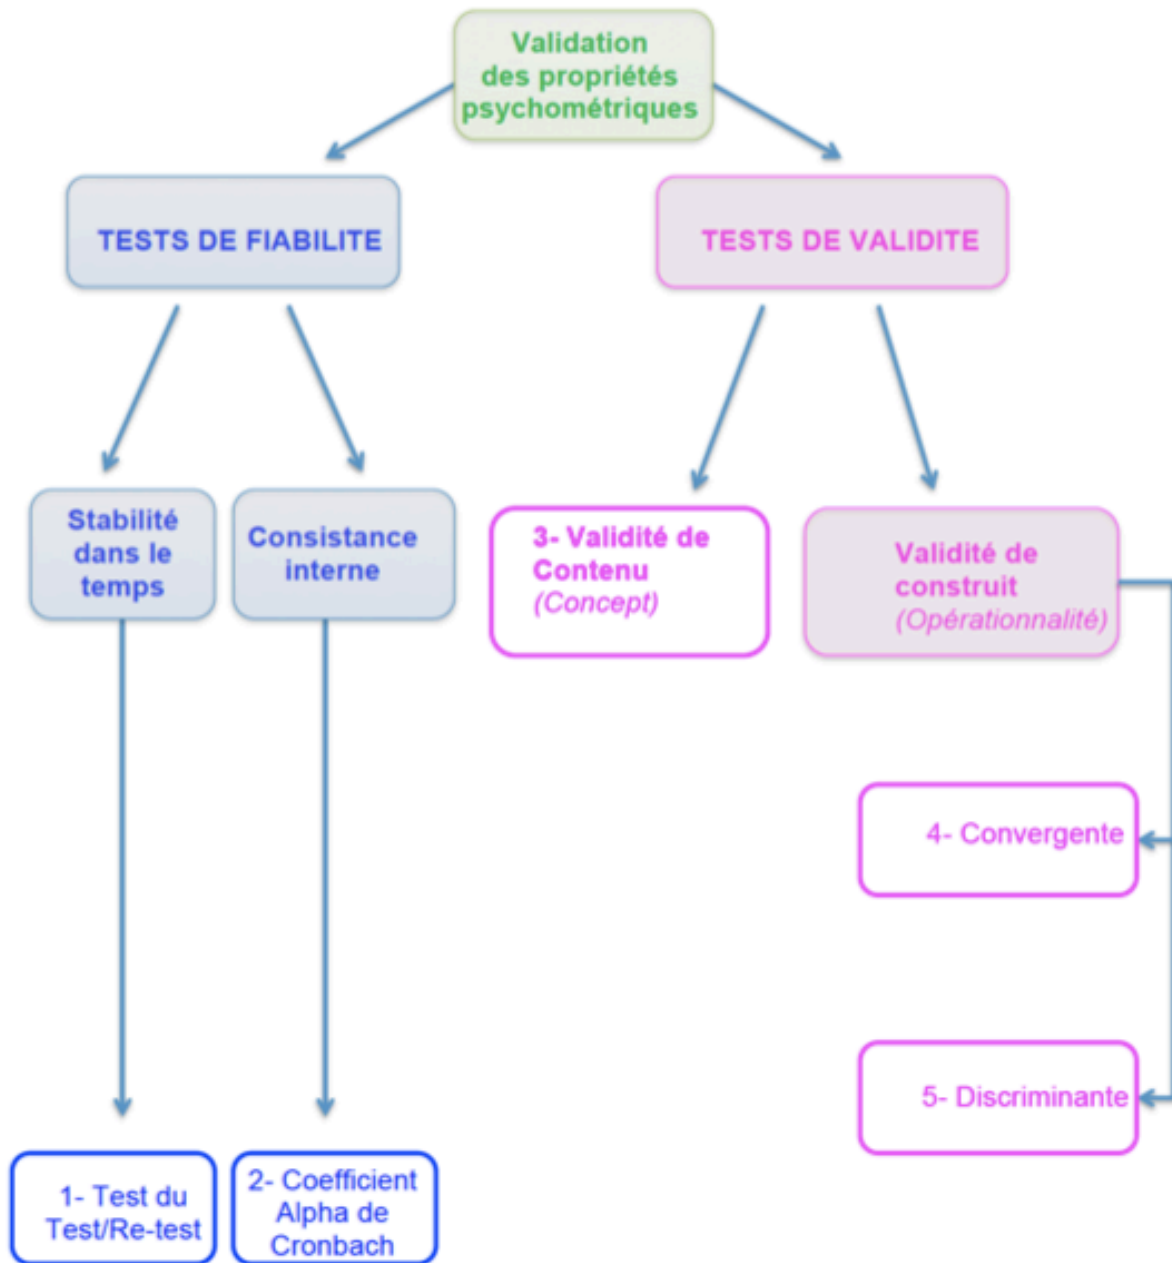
Validation des propriétés psychométriques

TESTS DE FIABILITE

TESTS DE VALIDITE

Stabilité dans le temps

Consistance interne

3- Validité de Contenu (Concept)

Validité de construit (Opérationnalité)

4- Convergente

5- Discriminante

1- Test du Test/Re-test

2- Coefficient Alpha de Cronbach